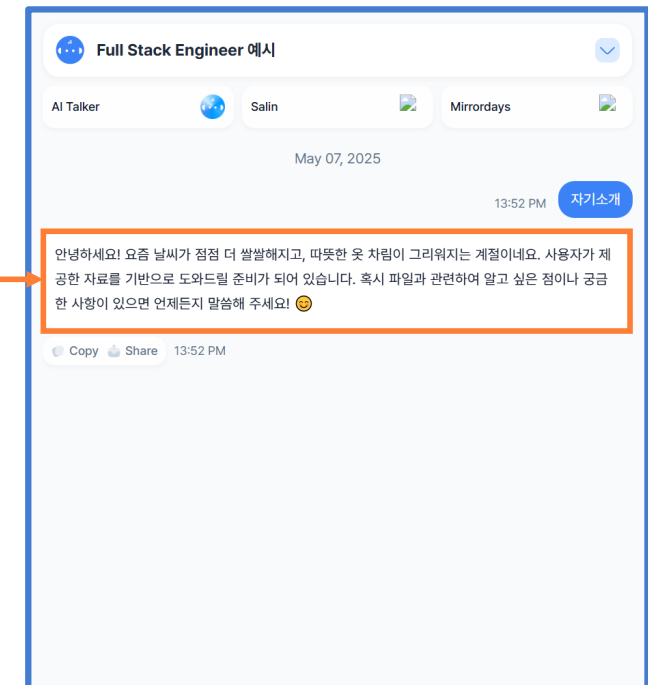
Full Stack Engineer 예시

AI Talker

Salin

Mirrordays

May 07, 2025

13:52 PM

자기소개

안녕하세요! 요즘 날씨가 점점 더 쌀쌀해지고, 따뜻한 옷 차림이 그리워지는 계절이네요. 사용자가 제공한 자료를 기반으로 도와드릴 준비가 되어 있습니다. 혹시 파일과 관련하여 알고 싶은 점이나 궁금한 사항이 있으면 언제든지 말씀해 주세요! 😊

Copy Share 13:52 PM